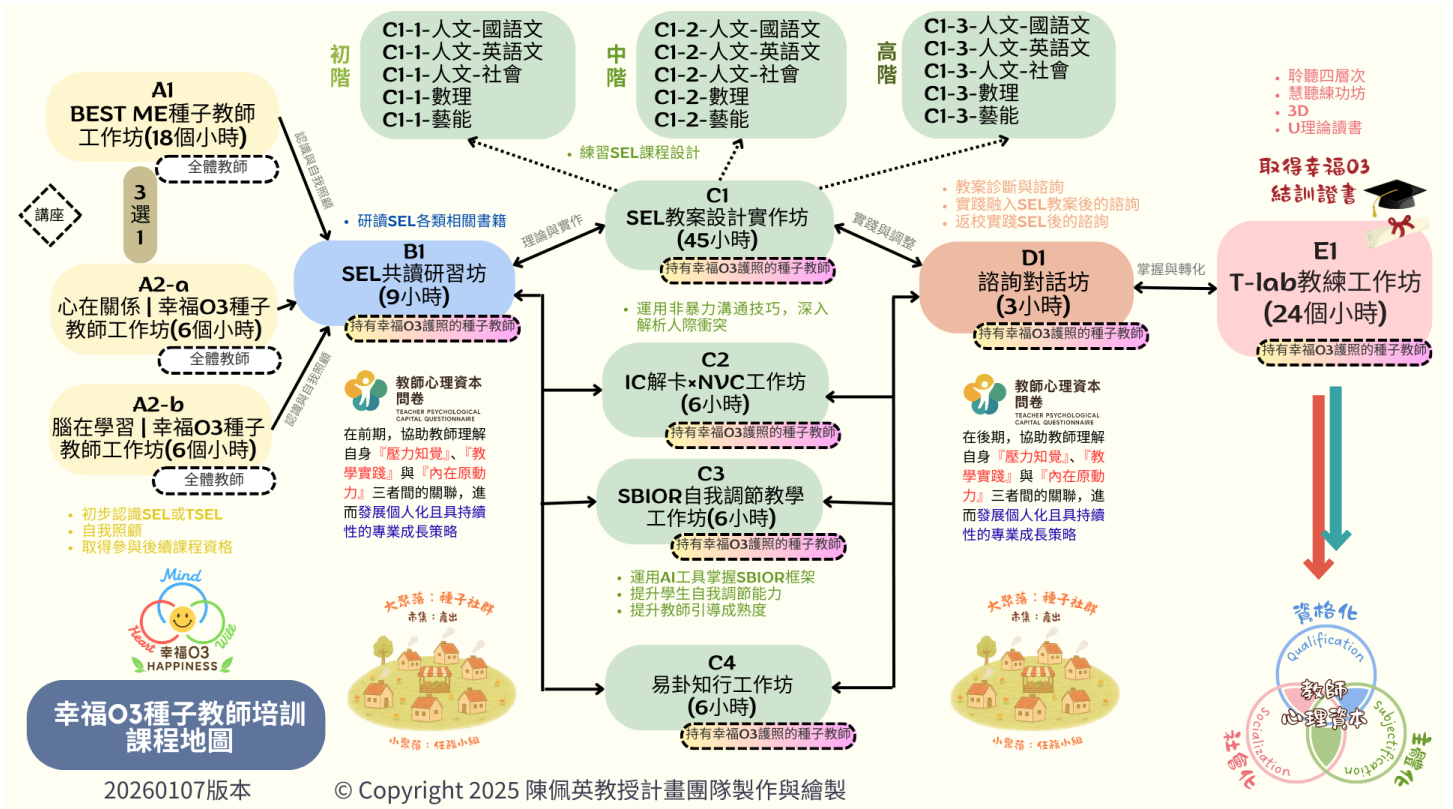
初階

C1-1-人文-國語文
C1-1-人文-英語文
C1-1-人文-社會
C1-1-數理
C1-1-藝能

中階

C1-2-人文-國語文
C1-2-人文-英語文
C1-2-人文-社會
C1-2-數理
C1-2-藝能

高階

C1-3-人文-國語文
C1-3-人文-英語文
C1-3-人文-社會
C1-3-數理
C1-3-藝能

- 聆聽四層次
- 慧聽練功坊
- 3D
- U理論讀書

取得幸福O3結訓證書

A1
BEST ME種子教師工作坊(18個小時)
全體教師

認識與自我照顧

3選1

講座

A2-a
心在關係 | 幸福O3種子教師工作坊(6個小時)
全體教師

A2-b
腦在學習 | 幸福O3種子教師工作坊(6個小時)
全體教師

認識與自我照顧

- 初步認識SEL或TSEL
- 自我照顧
- 取得參與後續課程資格

- 研讀SEL各類相關書籍

B1
SEL共讀研習坊
(9小時)
持有幸福O3護照的種子教師

理論與實作

- 練習SEL課程設計

C1
SEL教案設計實作坊
(45小時)
持有幸福O3護照的種子教師

實踐與調整

- 教案診斷與諮詢
- 實踐融入SEL教案後的諮詢
- 返校實踐SEL後的諮詢

D1
諮詢對話坊
(3小時)
持有幸福O3護照的種子教師

掌握與轉化

E1
T-lab教練工作坊
(24個小時)
持有幸福O3護照的種子教師

- 運用非暴力溝通技巧，深入解析人際衝突

C2
IC解卡×NVC工作坊
(6小時)
持有幸福O3護照的種子教師

C3
SBIOR自我調節教學工作坊(6小時)
持有幸福O3護照的種子教師

- 運用AI工具掌握SBIOR框架
- 提升學生自我調節能力
- 提升教師引導成熟度

C4
易卦知行工作坊
(6小時)
持有幸福O3護照的種子教師

教師心理資本問卷
TEACHER PSYCHOLOGICAL CAPITAL QUESTIONNAIRE

在前期，協助教師理解自身『壓力知覺』、『教學實踐』與『內在原動力』三者間的關聯，進而發展個人化且具持續性的專業成長策略

教師心理資本問卷
TEACHER PSYCHOLOGICAL CAPITAL QUESTIONNAIRE

在後期，協助教師理解自身『壓力知覺』、『教學實踐』與『內在原動力』三者間的關聯，進而發展個人化且具持續性的專業成長策略

大聚落：種子社群
市集：產出
小聚落：任務小組

大聚落：種子社群
市集：產出
小聚落：任務小組

Mind
Heart
Will
幸福O3
HAPPINESS

資格化
Qualification
教師心理資本
社會化
Socialization
主體化
Subjectification

幸福O3種子教師培訓課程地圖

20260107版本

© Copyright 2025 陳佩英教授計畫團隊製作與繪製